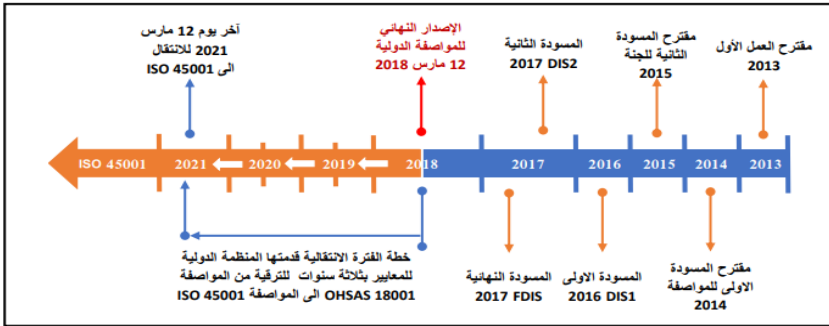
آخر يوم 12 مارس 2021 للانتقال الى ISO 45001

الإصدار النهائي للمواصفة الدولية 12 مارس 2018

المسودة الثانية 2017 DIS2

مقترح المسودة الثانية للجنة 2015

مقترح العمل الأول 2013

ISO 45001

2021

2020

2019

2018

2017

2016

2015

2014

2013

خطة الفترة الانتقالية قدمتها المنظمة الدولية للمعايير بثلاثة سنوات للترقية من المواصفة OHSAS 18001 الى المواصفة ISO 45001

المسودة النهائية 2017 FDIS

المسودة الاولى 2016 DIS1

مقترح المسودة الاولى للمواصفة 2014